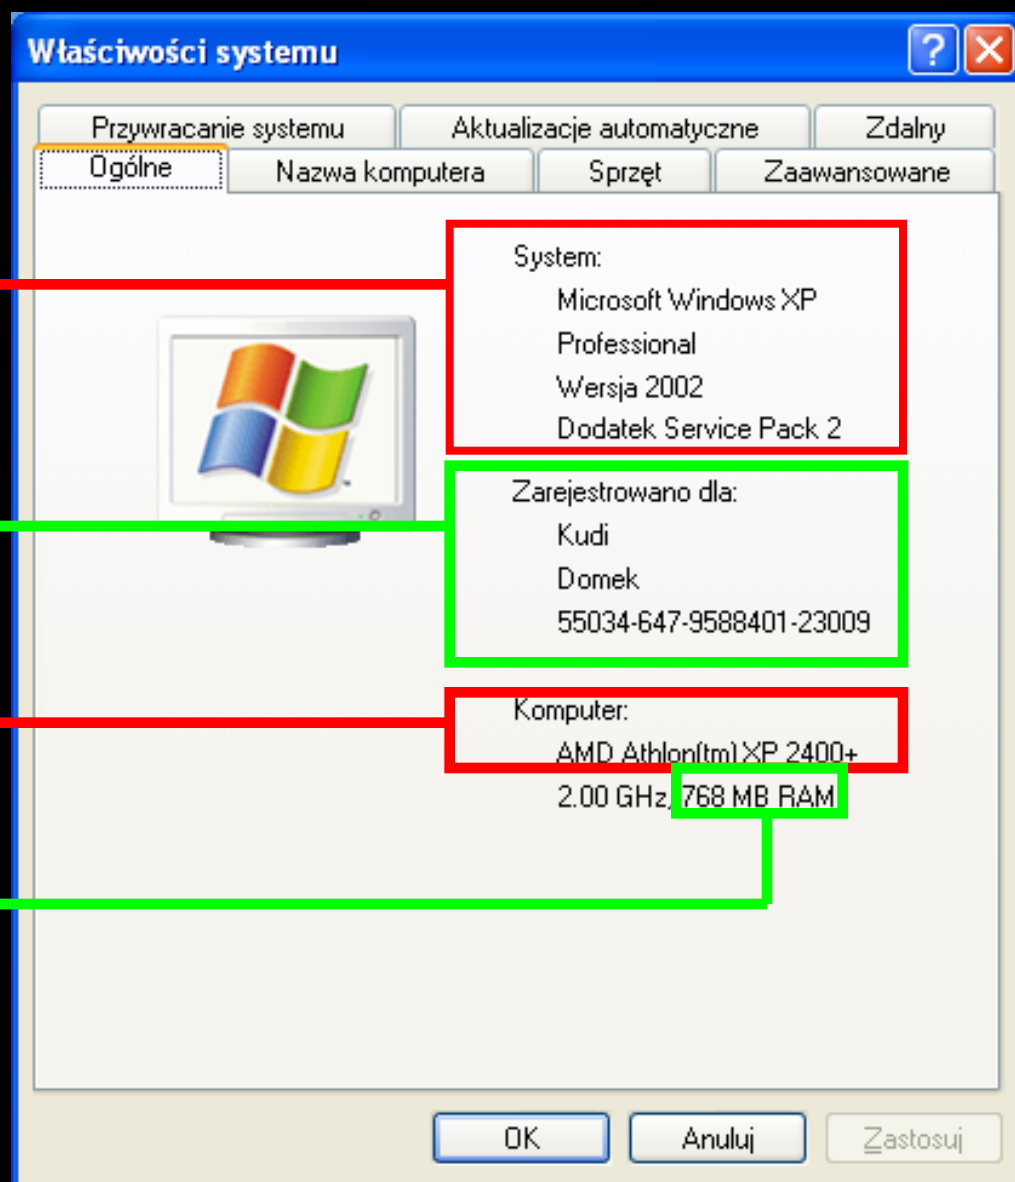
Właściwości systemu

Przywracanie systemu | Aktualizacje automatyczne | Zdalny
Ogólne | Nazwa komputera | Sprzęt | Zaawansowane

System:
Microsoft Windows XP
Professional
Wersja 2002
Dodatek Service Pack 2

Zarejestrowano dla:
Kudi
Domek
55034-647-9588401-23009

Komputer:
AMD Athlon(tm) XP 2400+
2.00 GHz, 768 MB RAM

OK
Anuluj
Zastosuj